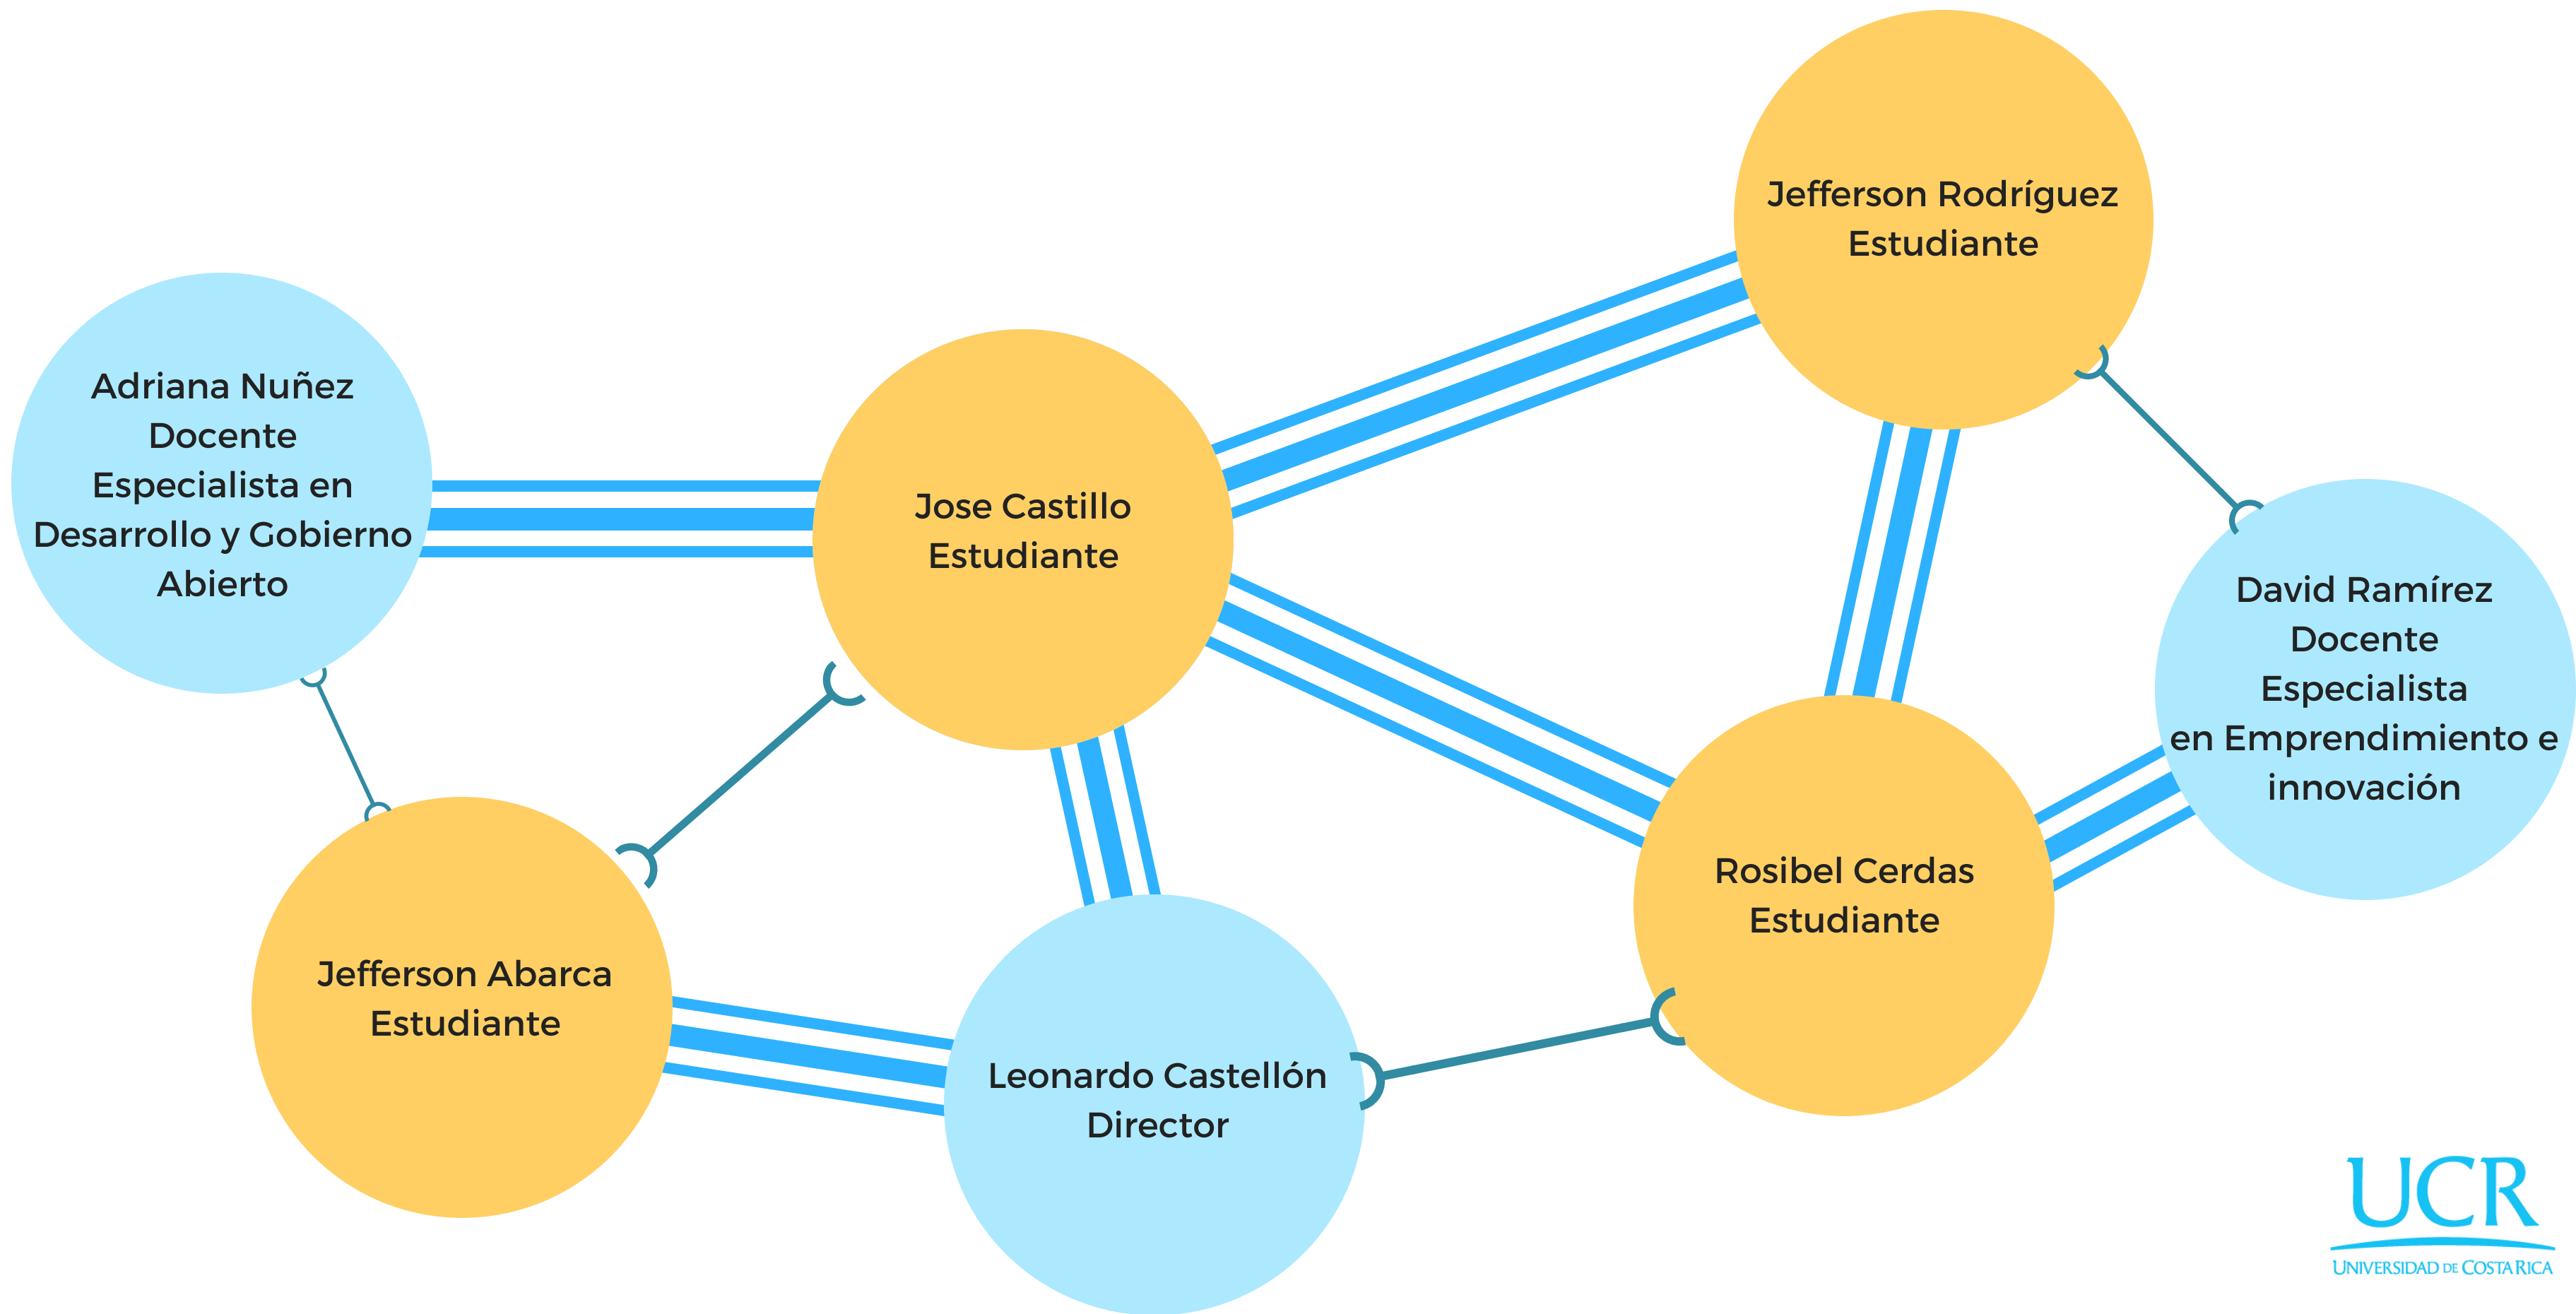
Jefferson Rodríguez
Estudiante

Adriana Nuñez
Docente
Especialista en
Desarrollo y Gobierno
Abierto

Jose Castillo
Estudiante

David Ramírez
Docente
Especialista
en Emprendimiento e
innovación

Rosibel Cerdas
Estudiante

Jefferson Abarca
Estudiante

Leonardo Castellón
Director

UCR
UNIVERSIDAD DE COSTA RICA